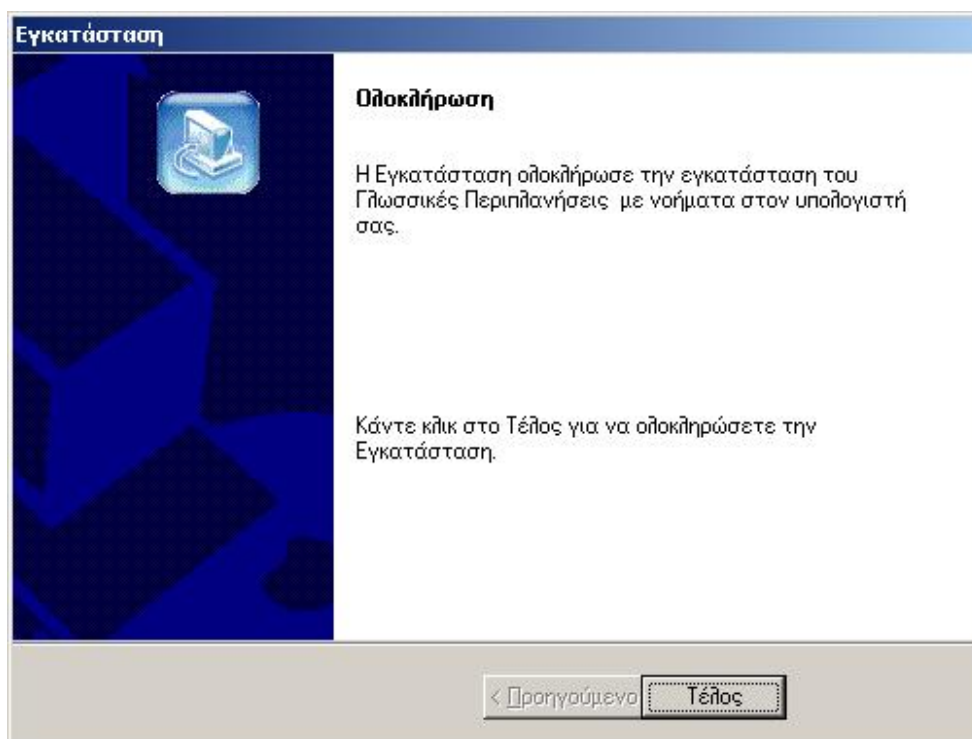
Εγκατάσταση

Ολοκλήρωση

Η Εγκατάσταση ολοκλήρωσε την εγκατάσταση του Γλωσσικές Περιπλανήσεις με νοήματα στον υπολογιστή σας.

Κάντε κλικ στο Τέλος για να ολοκληρώσετε την Εγκατάσταση.

< Προηγούμενο Τέλος